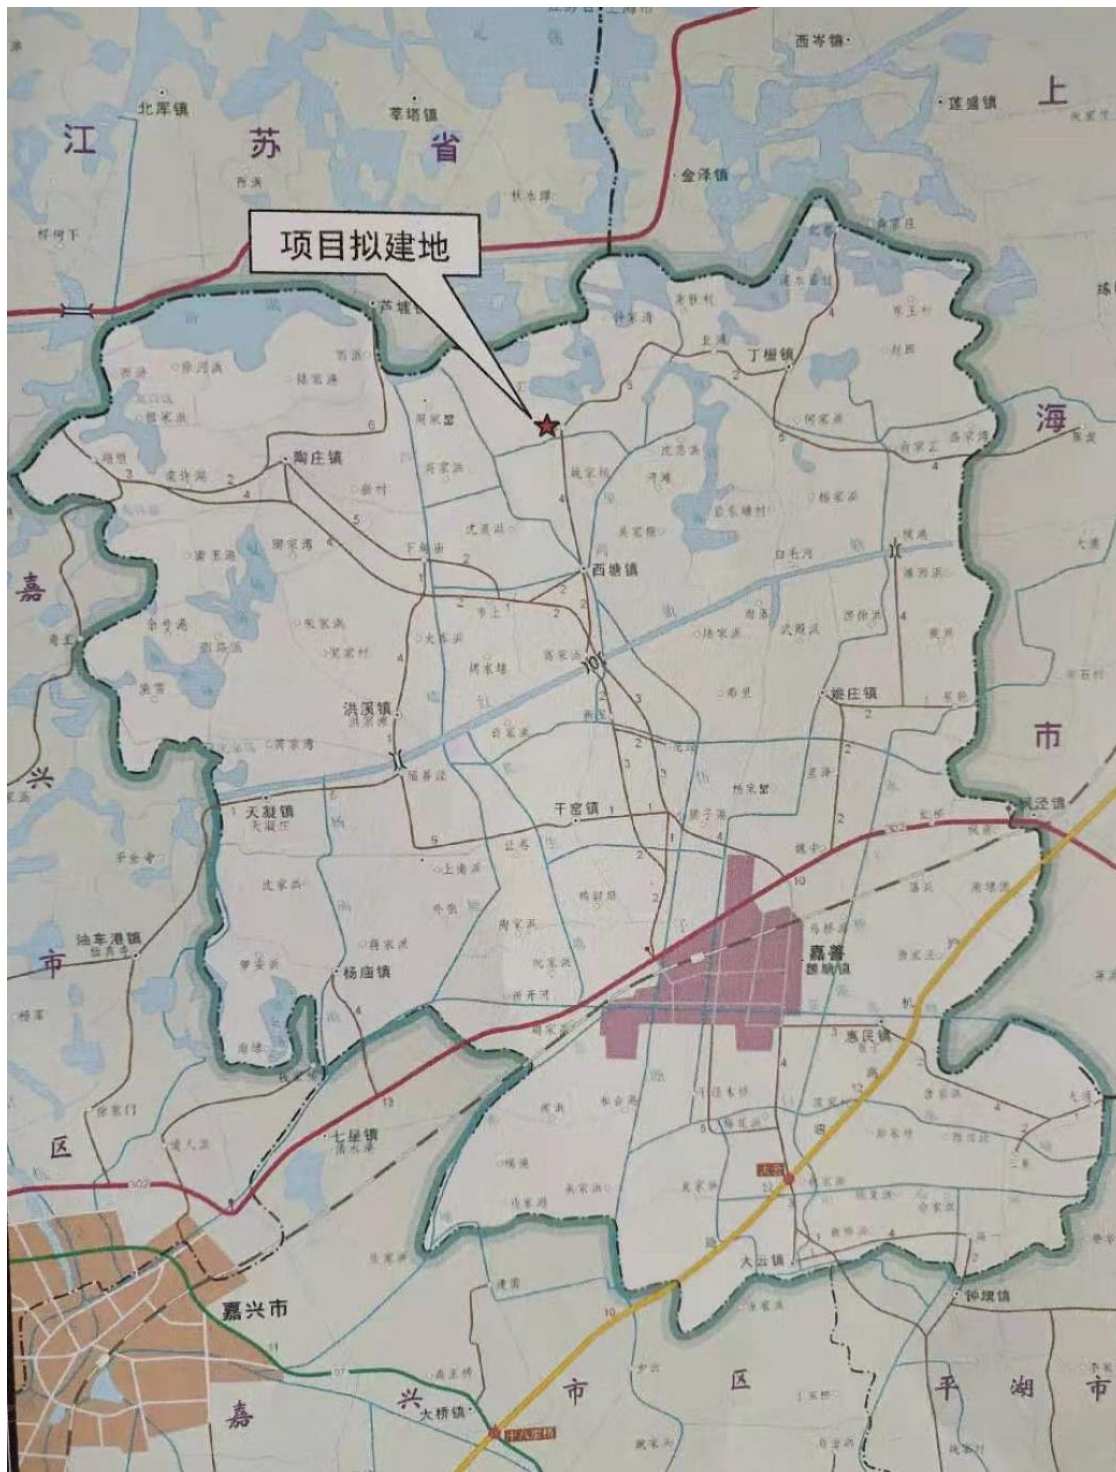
项目拟建地

江 苏 省

上 海 市

嘉 兴 市 区

嘉 兴 市 区

平 湖 市

西岑镇
莲盛镇
北厍镇
莘塔镇
金泽镇
芦墟镇
丁栅镇
陶庄镇
西塘镇
洪溪镇
姚庄镇
天凝镇
干窑镇
枫泾镇
油车港镇
杨庙镇
嘉善
魏塘镇
惠民镇
七星镇
大云镇
钟埭镇
嘉兴市
大桥镇